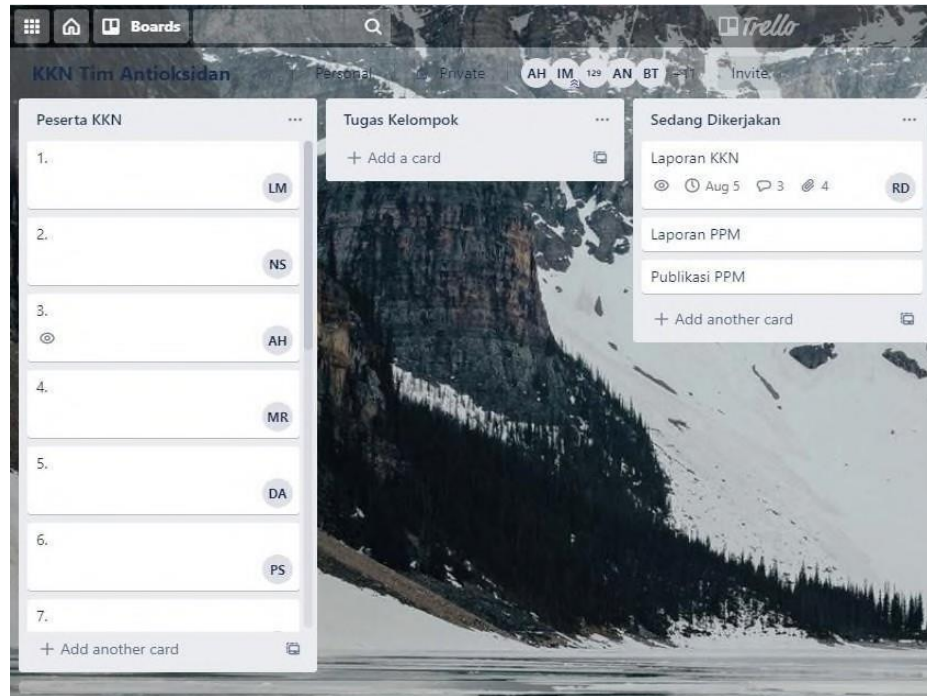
Boards

Trello

KKN Tim Antioksidan

Personal

Private

AH IM 129 AN BT +11

Invite

Peserta KKN

...

1.

LM

2.

NS

3.

AH

4.

MR

5.

DA

6.

PS

7.

+ Add another card

Tugas Kelompok

...

+ Add a card

Sedang Dikerjakan

...

Laporan KKN

Aug 5 3 4

RD

Laporan PPM

Publikasi PPM

+ Add another card